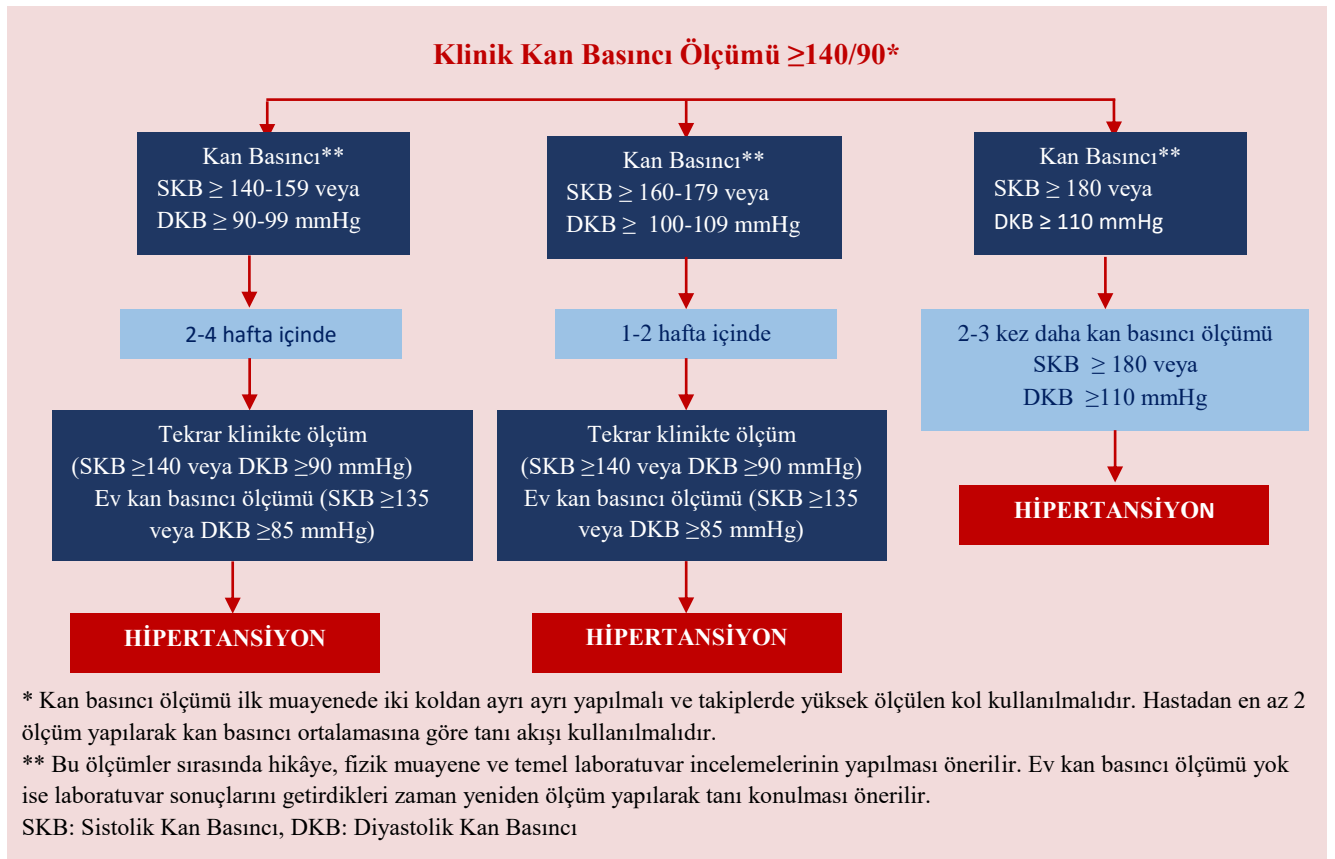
Klinik Kan Basıncı Ölçümü ≥140/90*

Kan Basıncı**
SKB ≥ 140-159 veya
DKB ≥ 90-99 mmHg

2-4 hafta içinde

Tekrar klinikte ölçüm
(SKB ≥140 veya DKB ≥90 mmHg)
Ev kan basıncı ölçümü (SKB ≥135 veya DKB ≥85 mmHg)

HİPERTANSİYON

Kan Basıncı**
SKB ≥ 160-179 veya
DKB ≥ 100-109 mmHg

1-2 hafta içinde

Tekrar klinikte ölçüm
(SKB ≥140 veya DKB ≥90 mmHg)
Ev kan basıncı ölçümü (SKB ≥135 veya DKB ≥85 mmHg)

HİPERTANSİYON

Kan Basıncı**
SKB ≥ 180 veya
DKB ≥ 110 mmHg

2-3 kez daha kan basıncı ölçümü
SKB ≥ 180 veya
DKB ≥110 mmHg

HİPERTANSİYON

* Kan basıncı ölçümü ilk muayenede iki koldan ayrı ayrı yapılmalı ve takiplerde yüksek ölçülen kol kullanılmalıdır. Hastadan en az 2 ölçüm yapılarak kan basıncı ortalamasına göre tanı akışı kullanılmalıdır.
** Bu ölçümler sırasında hikâye, fizik muayene ve temel laboratuvar incelemelerinin yapılması önerilir. Ev kan basıncı ölçümü yok ise laboratuvar sonuçlarını getirdikleri zaman yeniden ölçüm yapılarak tanı konulması önerilir.
SKB: Sistolik Kan Basıncı, DKB: Diyastolik Kan Basıncı